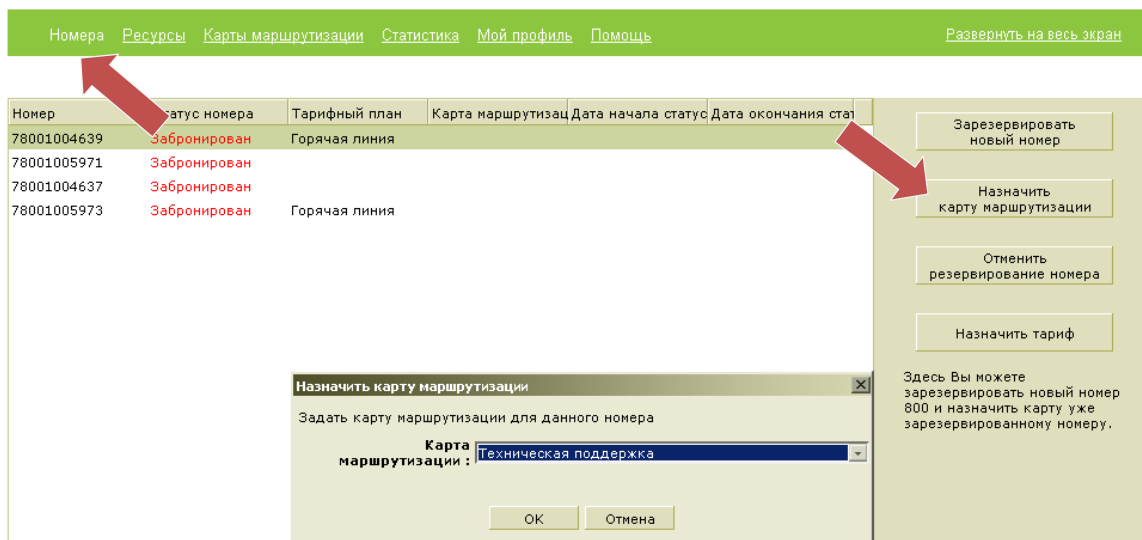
Номера Ресурсы Карты маршрутизации Статистика Мой профиль Помощь

Развернуть на весь экран

| Номер | татус номера | Тарифный план | Карта маршрутизац | Дата начала статус | Дата окончания стат |
|---|---|---|---|---|---|
| 78001004639 | Забронирован | Горячая линия | | | |
| 78001005971 | Забронирован | | | | |
| 78001004637 | Забронирован | | | | |
| 78001005973 | Забронирован | Горячая линия | | | |

Зарезервировать новый номер

Назначить карту маршрутизации

Отменить резервирование номера

Назначить тариф

Здесь Вы можете зарезервировать новый номер 800 и назначить карту уже зарезервированному номеру.

Назначить карту маршрутизации

Задать карту маршрутизации для данного номера

Карта маршрутизации : Техническая поддержка

OK Отмена